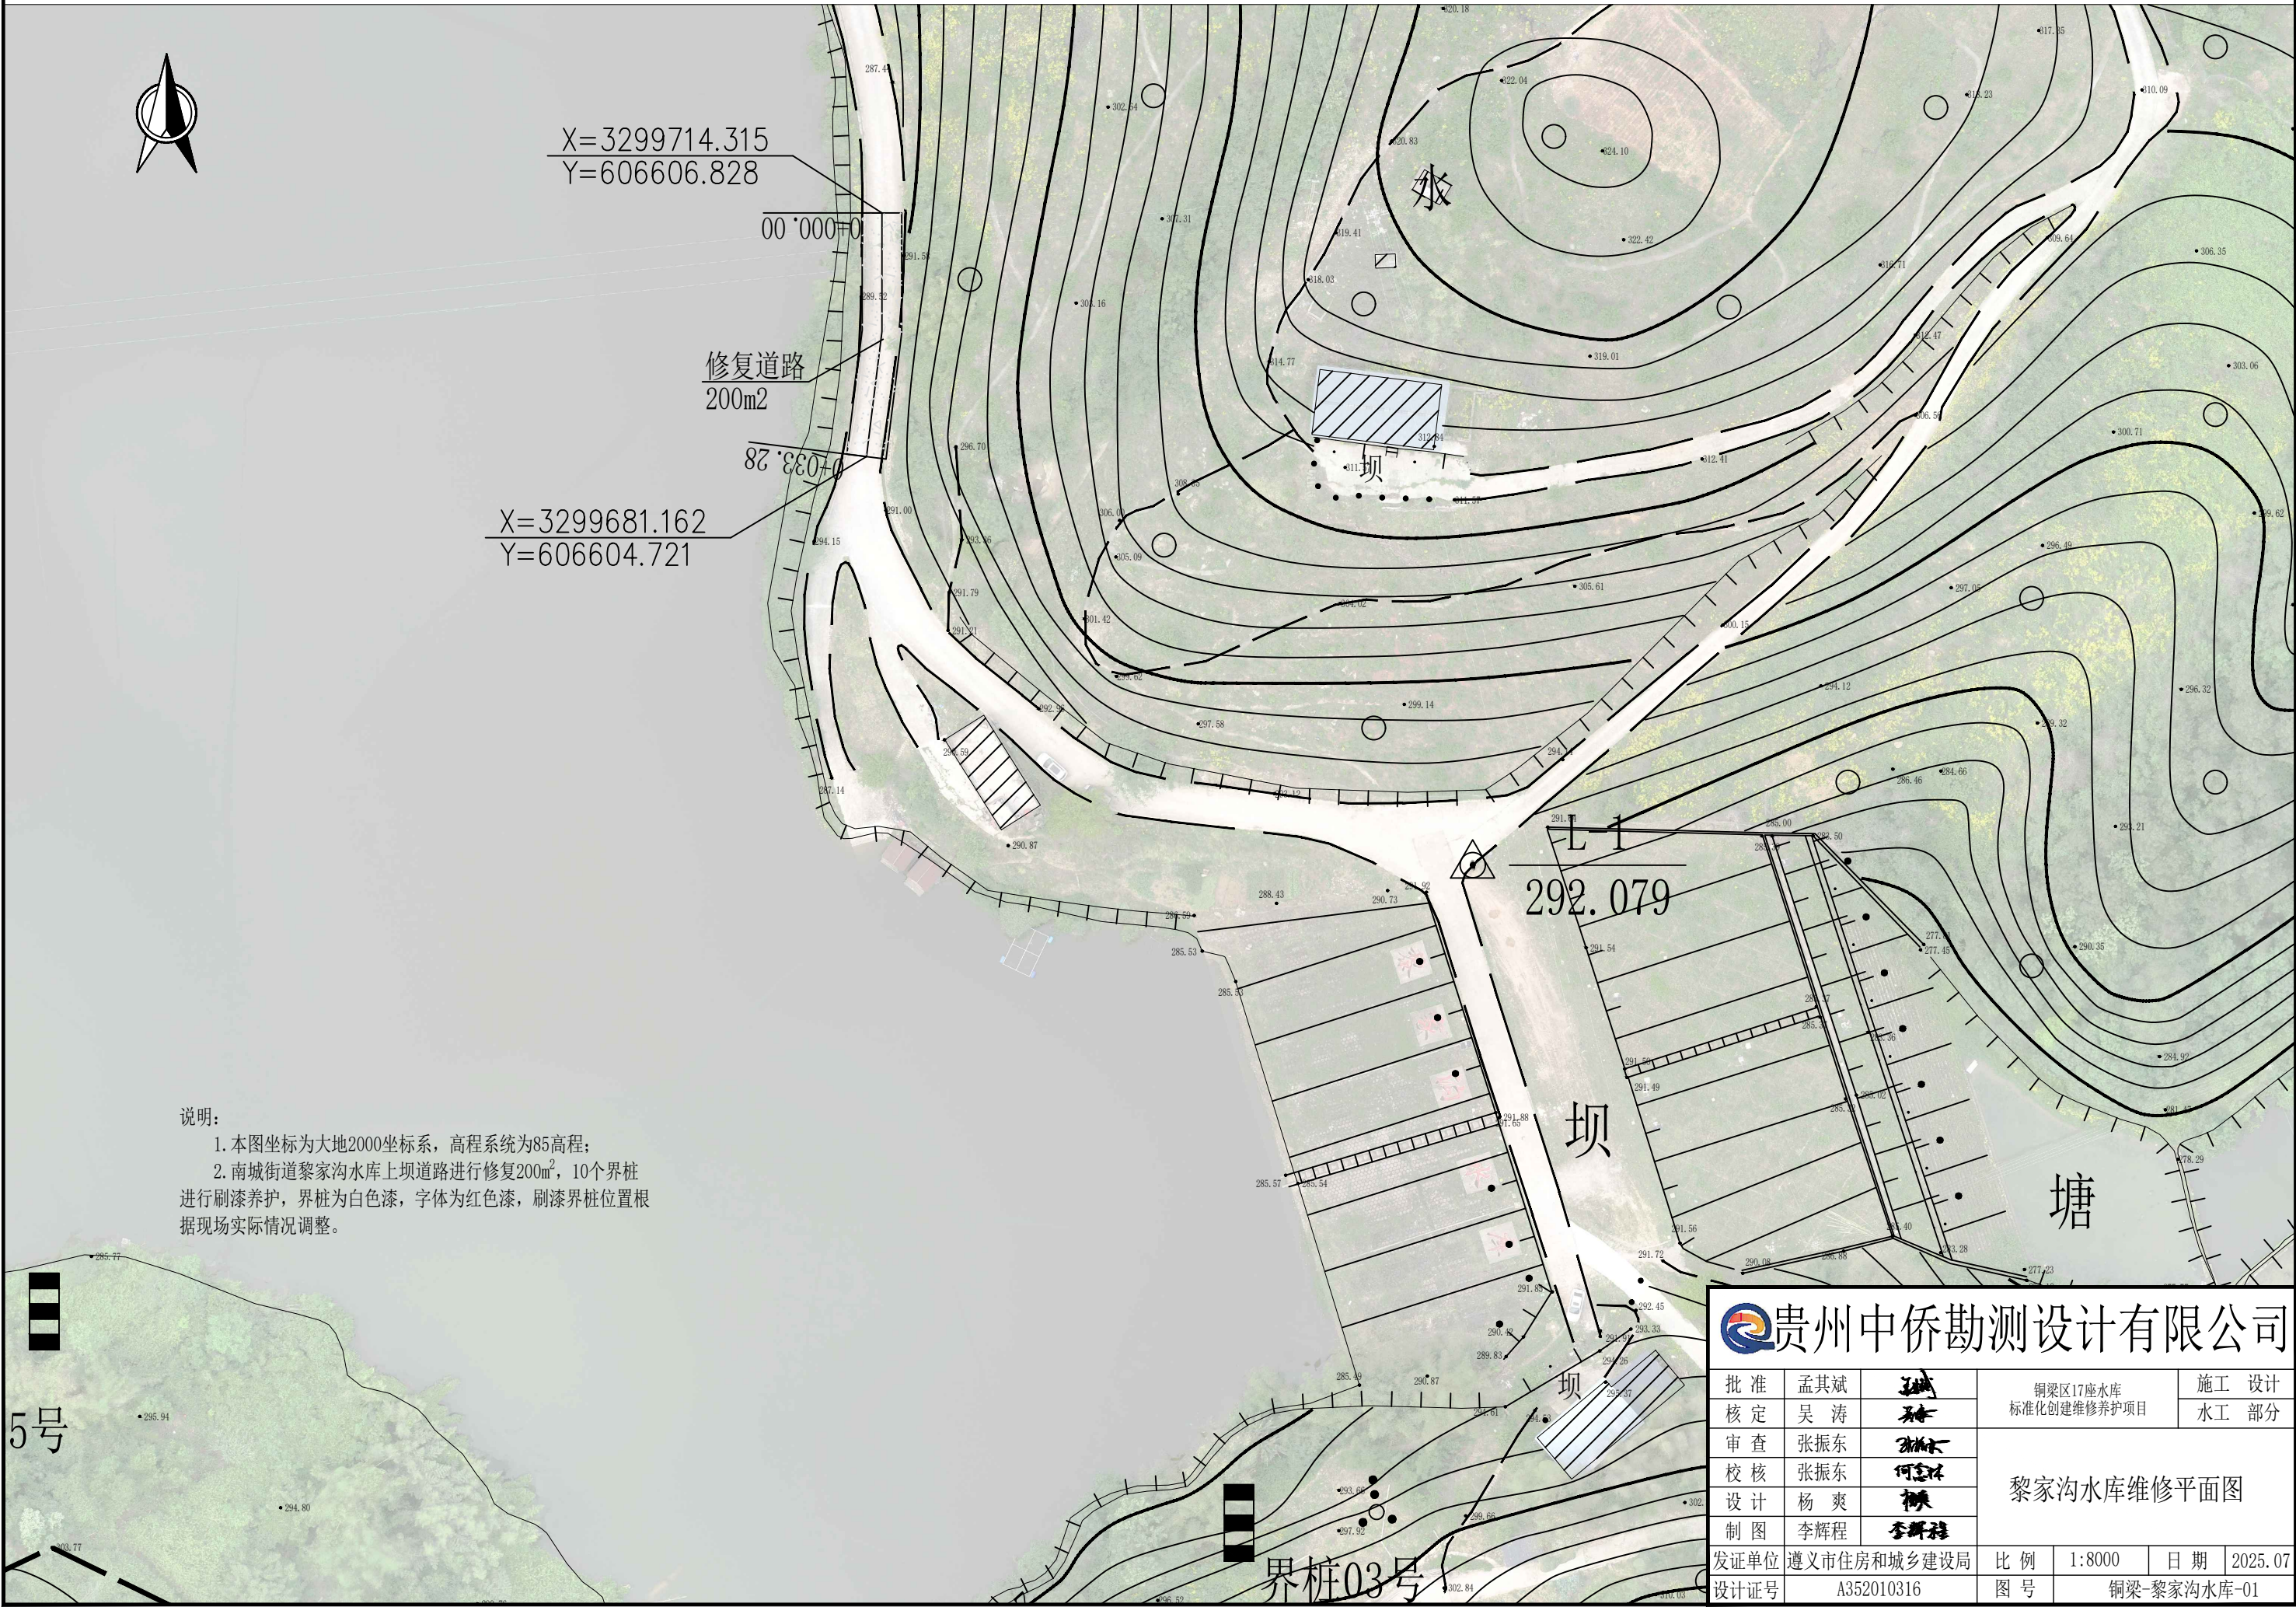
X=3299714.315
Y=606606.828

0+000.00

修复道路
200m2

0+033.28

X=3299681.162
Y=606604.721

水

坝

L 1
292.079

坝

塘

坝

说明：
1.本图坐标为大地2000坐标系，高程系统为85高程；
2.南城街道黎家沟水库上坝道路进行修复200m²，10个界桩进行刷漆养护，界桩为白色漆，字体为红色漆，刷漆界桩位置根据现场实际情况调整。

5号

界桩03号

贵州中侨勘测设计有限公司

| 批 准 | 孟其斌 | | 铜梁区17座水库标准化创建维修养护项目 | 施工 设计 |
|---|---|---|---|---|
| 核 定 | 吴 涛 | | | 水工 部分 |
| 审 查 | 张振东 | | 黎家沟水库维修平面图 | |
| 校 核 | 张振东 | | | |
| 设 计 | 杨 爽 | | | |
| 制 图 | 李辉程 | | | |
| 发证单位 | 遵义市住房和城乡建设局 | 比 例 | 1:8000 | 日 期 2025.07 |
| 设计证号 | A352010316 | 图 号 | 铜梁-黎家沟水库-01 | |